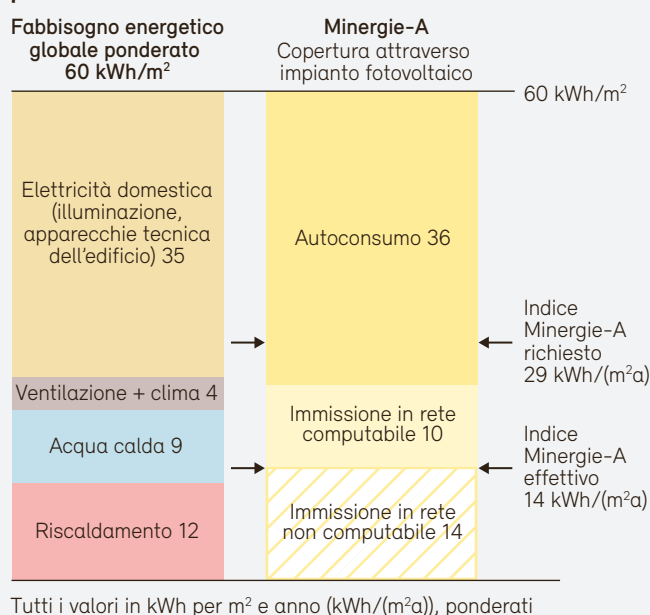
**Fabbisogno energetico globale ponderato 60 kWh/m$^2$**

**Minergie-A**
Copertura attraverso impianto fotovoltaico

60 kWh/m$^2$

Elettricità domestica (illuminazione, apparecchie tecnica dell'edificio) 35

Ventilazione + clima 4

Acqua calda 9

Riscaldamento 12

Autoconsumo 36

Immissione in rete computabile 10

Immissione in rete non computabile 14

Indice Minergie-A richiesto 29 kWh/(m$^2$a)

Indice Minergie-A effettivo 14 kWh/(m$^2$a)

Tutti i valori in kWh per m$^2$ e anno (kWh/(m$^2$a)), ponderati